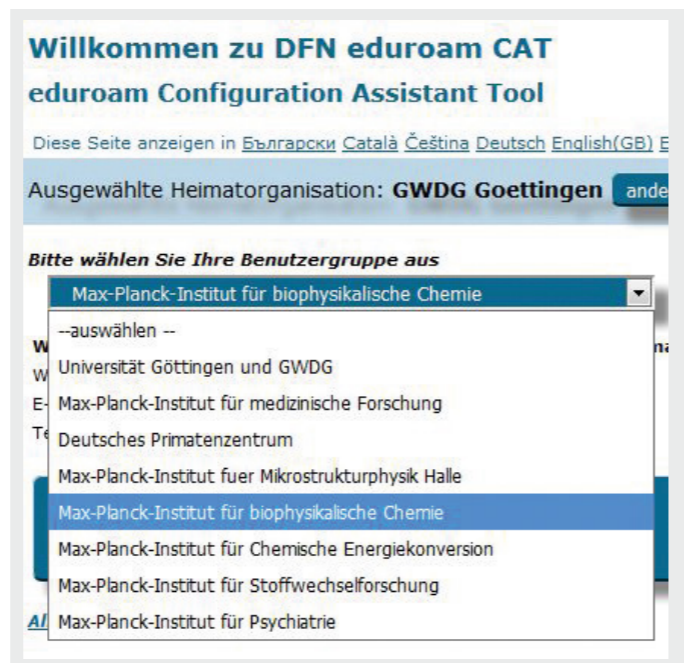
Willkommen zu DFN eduroam CAT

eduroam Configuration Assistant Tool

Diese Seite anzeigen in Български Català Čeština Deutsch English(GB) E

Ausgewählte Heimatorganisation: GWDG Goettingen ande

Bitte wählen Sie Ihre Benutzergruppe aus

Max-Planck-Institut für biophysikalische Chemie

--auswählen --

Universität Göttingen und GWDG

Max-Planck-Institut für medizinische Forschung

Deutsches Primatenzentrum

Max-Planck-Institut fuer Mikrostrukturphysik Halle

Max-Planck-Institut für biophysikalische Chemie

Max-Planck-Institut für Chemische Energiekonversion

Max-Planck-Institut für Stoffwechselforschung

Max-Planck-Institut für Psychiatrie

W

na

W

E-

Te

Al